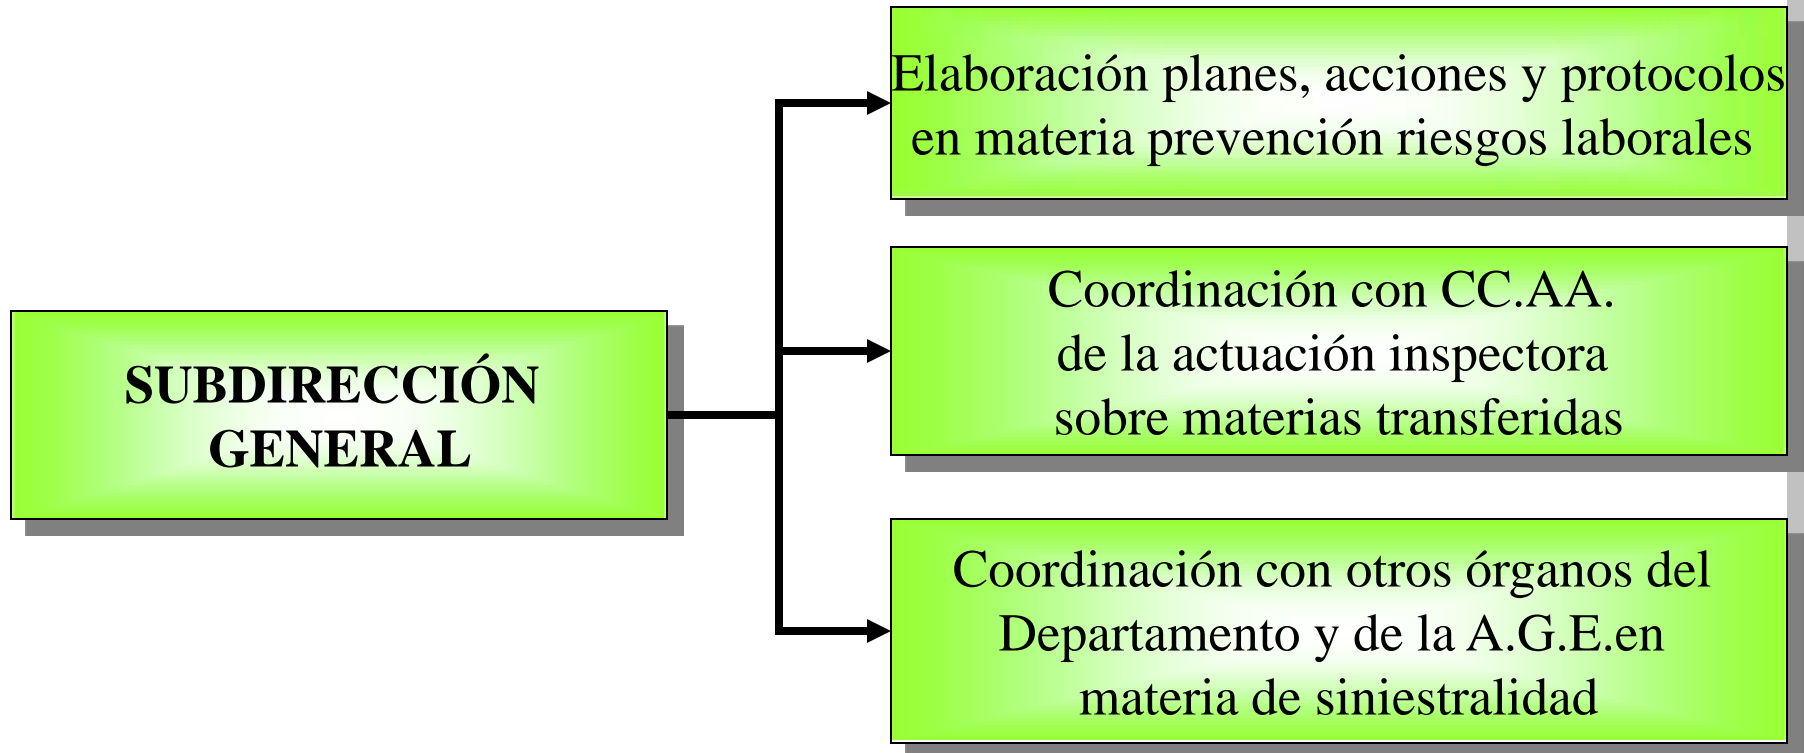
SUBDIRECCIÓN GENERAL

Elaboración planes, acciones y protocolos en materia prevención riesgos laborales

Coordinación con CC.AA. de la actuación inspectora sobre materias transferidas

Coordinación con otros órganos del Departamento y de la A.G.E.en materia de siniestralidad